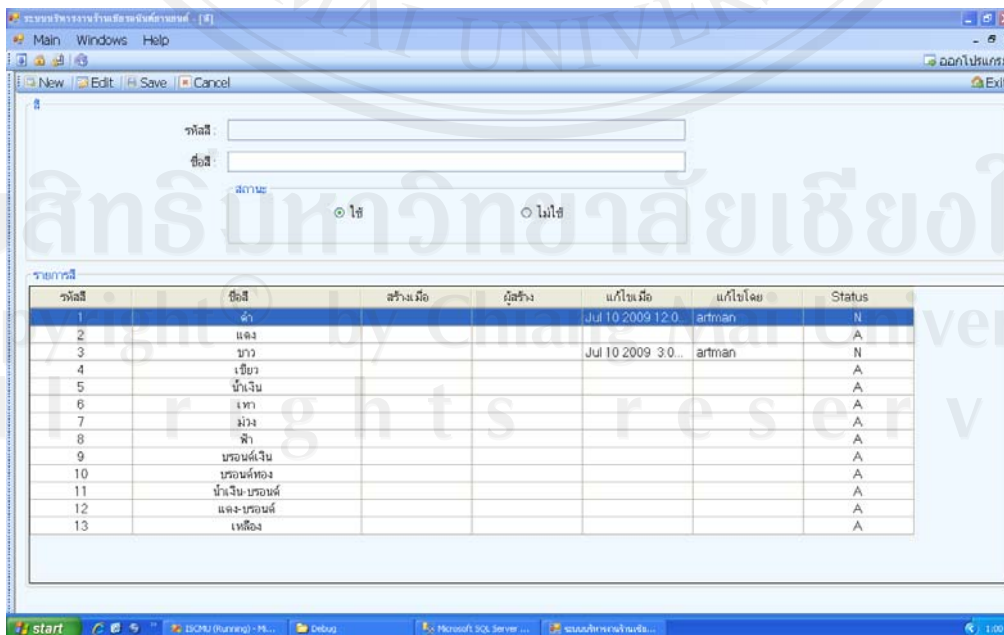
ระบบบริหารงานร้านอัดขยายรูปภาพ - [สี]

Main Windows Help

ออกโปรแกร

New Edit Save Cancel

Exi

สี

รหัสสี :

ชื่อสี :

สถานะ

ใช่

ไม่ใช่

สิทธิมหาวิทยาลัยเชียงใหม่

รายการสี

| รหัสสี | ชื่อสี | สร้างเมื่อ | ผู้สร้าง | แก้ไขเมื่อ | แก้ไขโดย | Status |
|---|---|---|---|---|---|---|
| 1 | ดำ | | | Jul 10 2009 12:0... | artman | N |
| 2 | แดง | | | | | A |
| 3 | ขาว | | | Jul 10 2009 3:0... | artman | N |
| 4 | เขียว | | | | | A |
| 5 | น้ำเงิน | | | | | A |
| 6 | เทา | | | | | A |
| 7 | ม่วง | | | | | A |
| 8 | ฟ้า | | | | | A |
| 9 | บรอนด์เงิน | | | | | A |
| 10 | บรอนด์ทอง | | | | | A |
| 11 | น้ำเงิน-บรอนด์ | | | | | A |
| 12 | แดง-บรอนด์ | | | | | A |
| 13 | เหลือง | | | | | A |

Copyright by Chiang Mai University
rights reserv

start ISCMU (Running) - Mi... Debug Microsoft SQL Server ... ระบบบริหารงานร้านอัด... 1:00